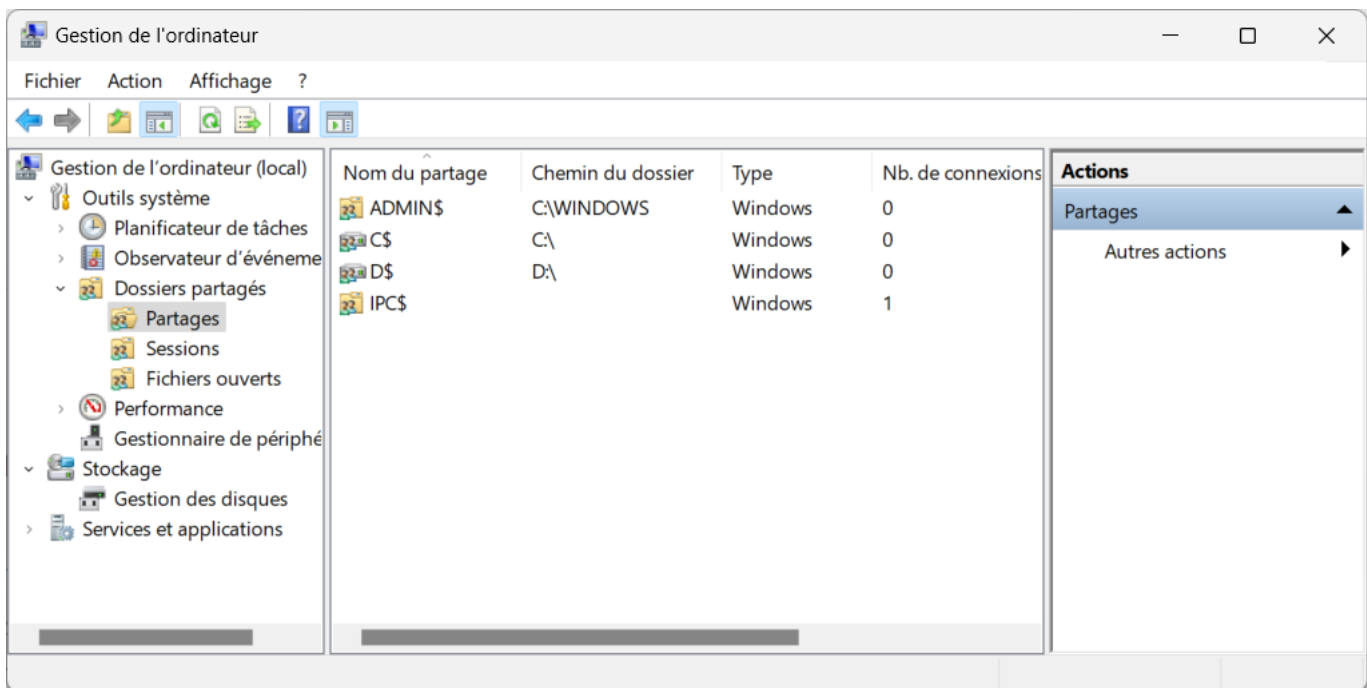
Gestion de l'ordinateur

Fichier Action Affichage ?

Gestion de l'ordinateur (local)
Outils système
Planificateur de tâches
Observateur d'événeme
Dossiers partagés
Partages
Sessions
Fichiers ouverts
Performance
Gestionnaire de périphé
Stockage
Gestion des disques
Services et applications

| Nom du partage | Chemin du dossier | Type | Nb. de connexions |
|---|---|---|---|
| ADMIN$ | C:\WINDOWS | Windows | 0 |
| C$ | C:\ | Windows | 0 |
| D$ | D:\ | Windows | 0 |
| IPC$ | | Windows | 1 |

Actions
Partages
Autres actions